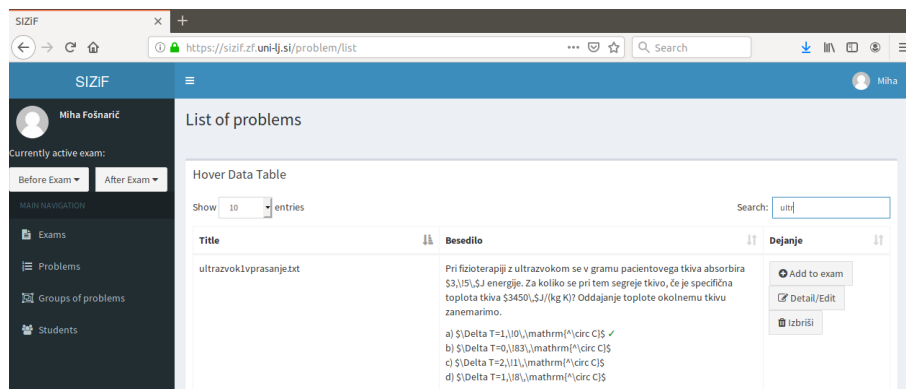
SIZiF ×
+
https://sizif.zf.uni-lj.si/problem/list
Search

SIZiF
Miha
Miha Fošnarič
Currently active exam:
Before Exam ▾
After Exam ▾
MAIN NAVIGATION
Exams
Problems
Groups of problems
Students

List of problems

Hover Data Table

Show 10 entries
Search: ultr

| Title | Besedilo | Dejanje |
|---|---|---|
| ultrazvok1vprasanje.txt | Pri fizioterapiji z ultrazvokom se v gramu pacientovega tkiva absorbira $3,\!5\,$J energije. Za koliko se pri tem segreje tkivo, če je specifična toplota tkiva $3450\,$J/(kg K)? Oddajanje toplote okolnemu tkivu zanemarimo. a) $\Delta T=1,\!0\,\mathrm{^\circ C}$ ✓ b) $\Delta T=0,\!83\,\mathrm{^\circ C}$ c) $\Delta T=2,\!1\,\mathrm{^\circ C}$ d) $\Delta T=1,\!8\,\mathrm{^\circ C}$ | Add to exam Detail/Edit Izbriši |